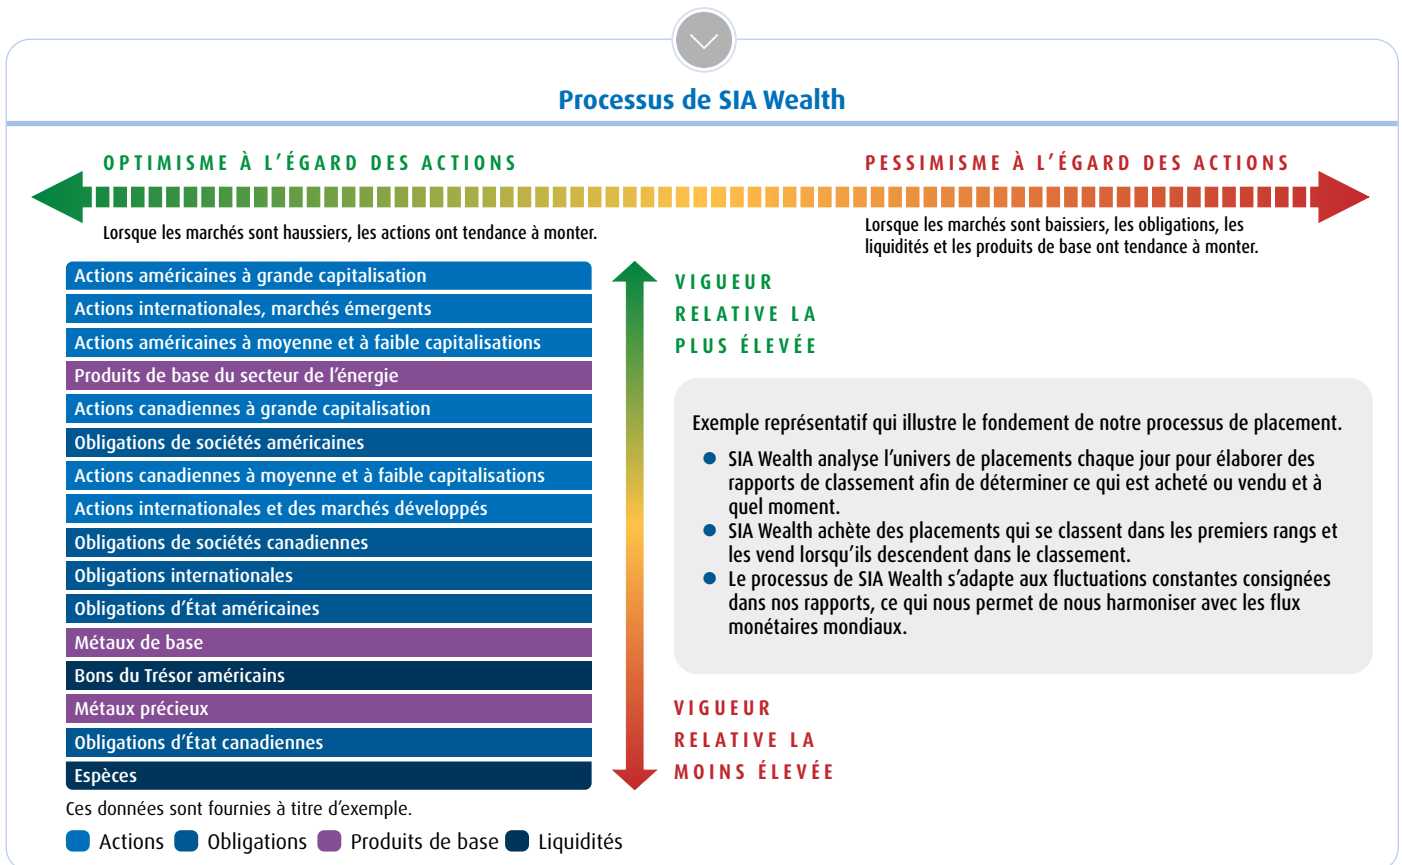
Processus de SIA Wealth

OPTIMISME À L'ÉGARD DES ACTIONS

PESSIMISME À L'ÉGARD DES ACTIONS

Lorsque les marchés sont haussiers, les actions ont tendance à monter.

Lorsque les marchés sont baissiers, les obligations, les liquidités et les produits de base ont tendance à monter.

Actions américaines à grande capitalisation
Actions internationales, marchés émergents
Actions américaines à moyenne et à faible capitalisations
Produits de base du secteur de l'énergie
Actions canadiennes à grande capitalisation
Obligations de sociétés américaines
Actions canadiennes à moyenne et à faible capitalisations
Actions internationales et des marchés développés
Obligations de sociétés canadiennes
Obligations internationales
Obligations d'État américaines
Métaux de base
Bons du Trésor américains
Métaux précieux
Obligations d'État canadiennes
Espèces

VIGUEUR RELATIVE LA PLUS ÉLEVÉE

Exemple représentatif qui illustre le fondement de notre processus de placement.

● SIA Wealth analyse l'univers de placements chaque jour pour élaborer des rapports de classement afin de déterminer ce qui est acheté ou vendu et à quel moment.
● SIA Wealth achète des placements qui se classent dans les premiers rangs et les vend lorsqu'ils descendent dans le classement.
● Le processus de SIA Wealth s'adapte aux fluctuations constantes consignées dans nos rapports, ce qui nous permet de nous harmoniser avec les flux monétaires mondiaux.

VIGUEUR RELATIVE LA MOINS ÉLEVÉE

Ces données sont fournies à titre d'exemple.

Actions Obligations Produits de base Liquidités